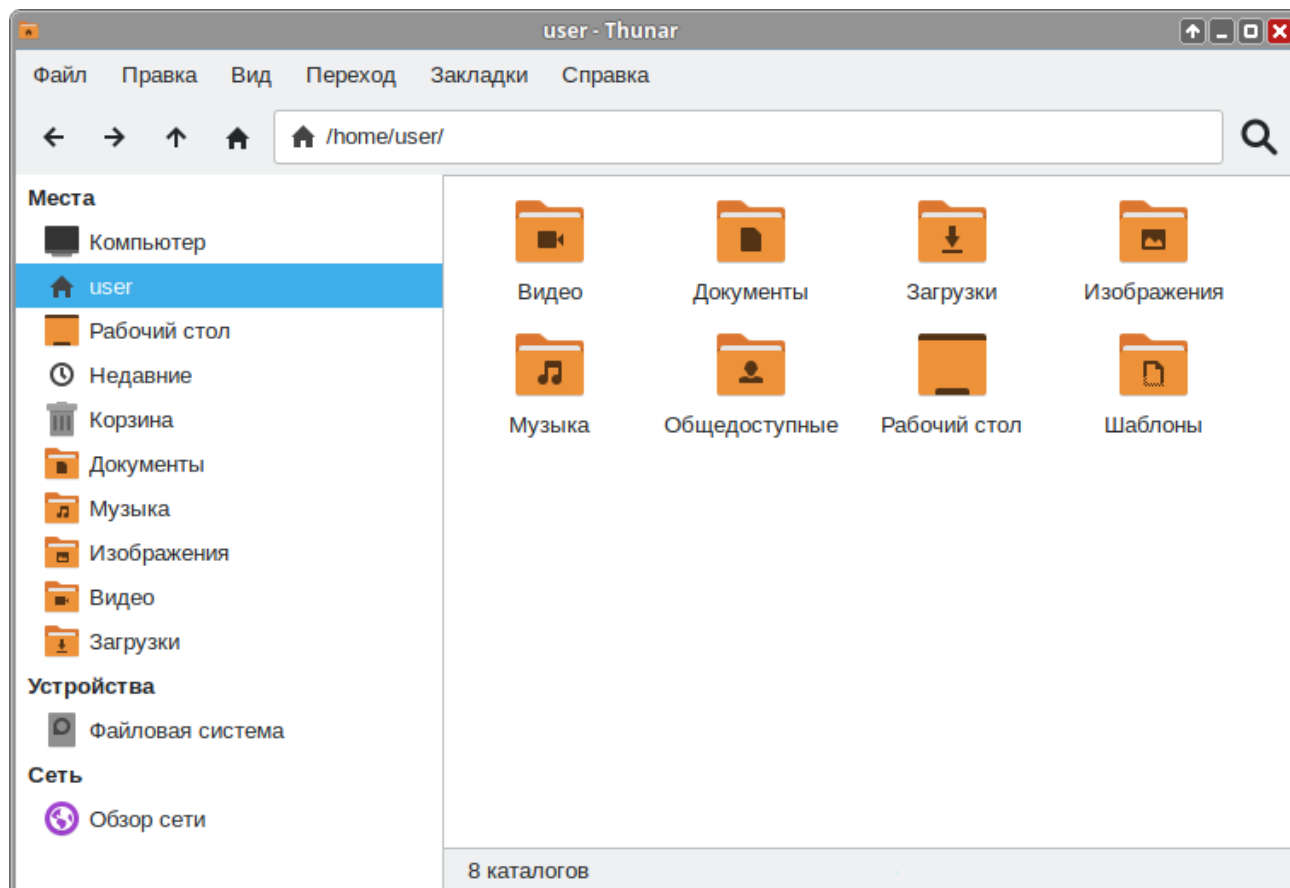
user - Thunar

Файл Правка Вид Переход Закладки Справка

/home/user/

Места
Компьютер
user
Рабочий стол
Недавние
Корзина
Документы
Музыка
Изображения
Видео
Загрузки
Устройства
Файловая система
Сеть
Обзор сети

Видео
Документы
Загрузки
Изображения
Музыка
Общедоступные
Рабочий стол
Шаблоны

8 каталогов